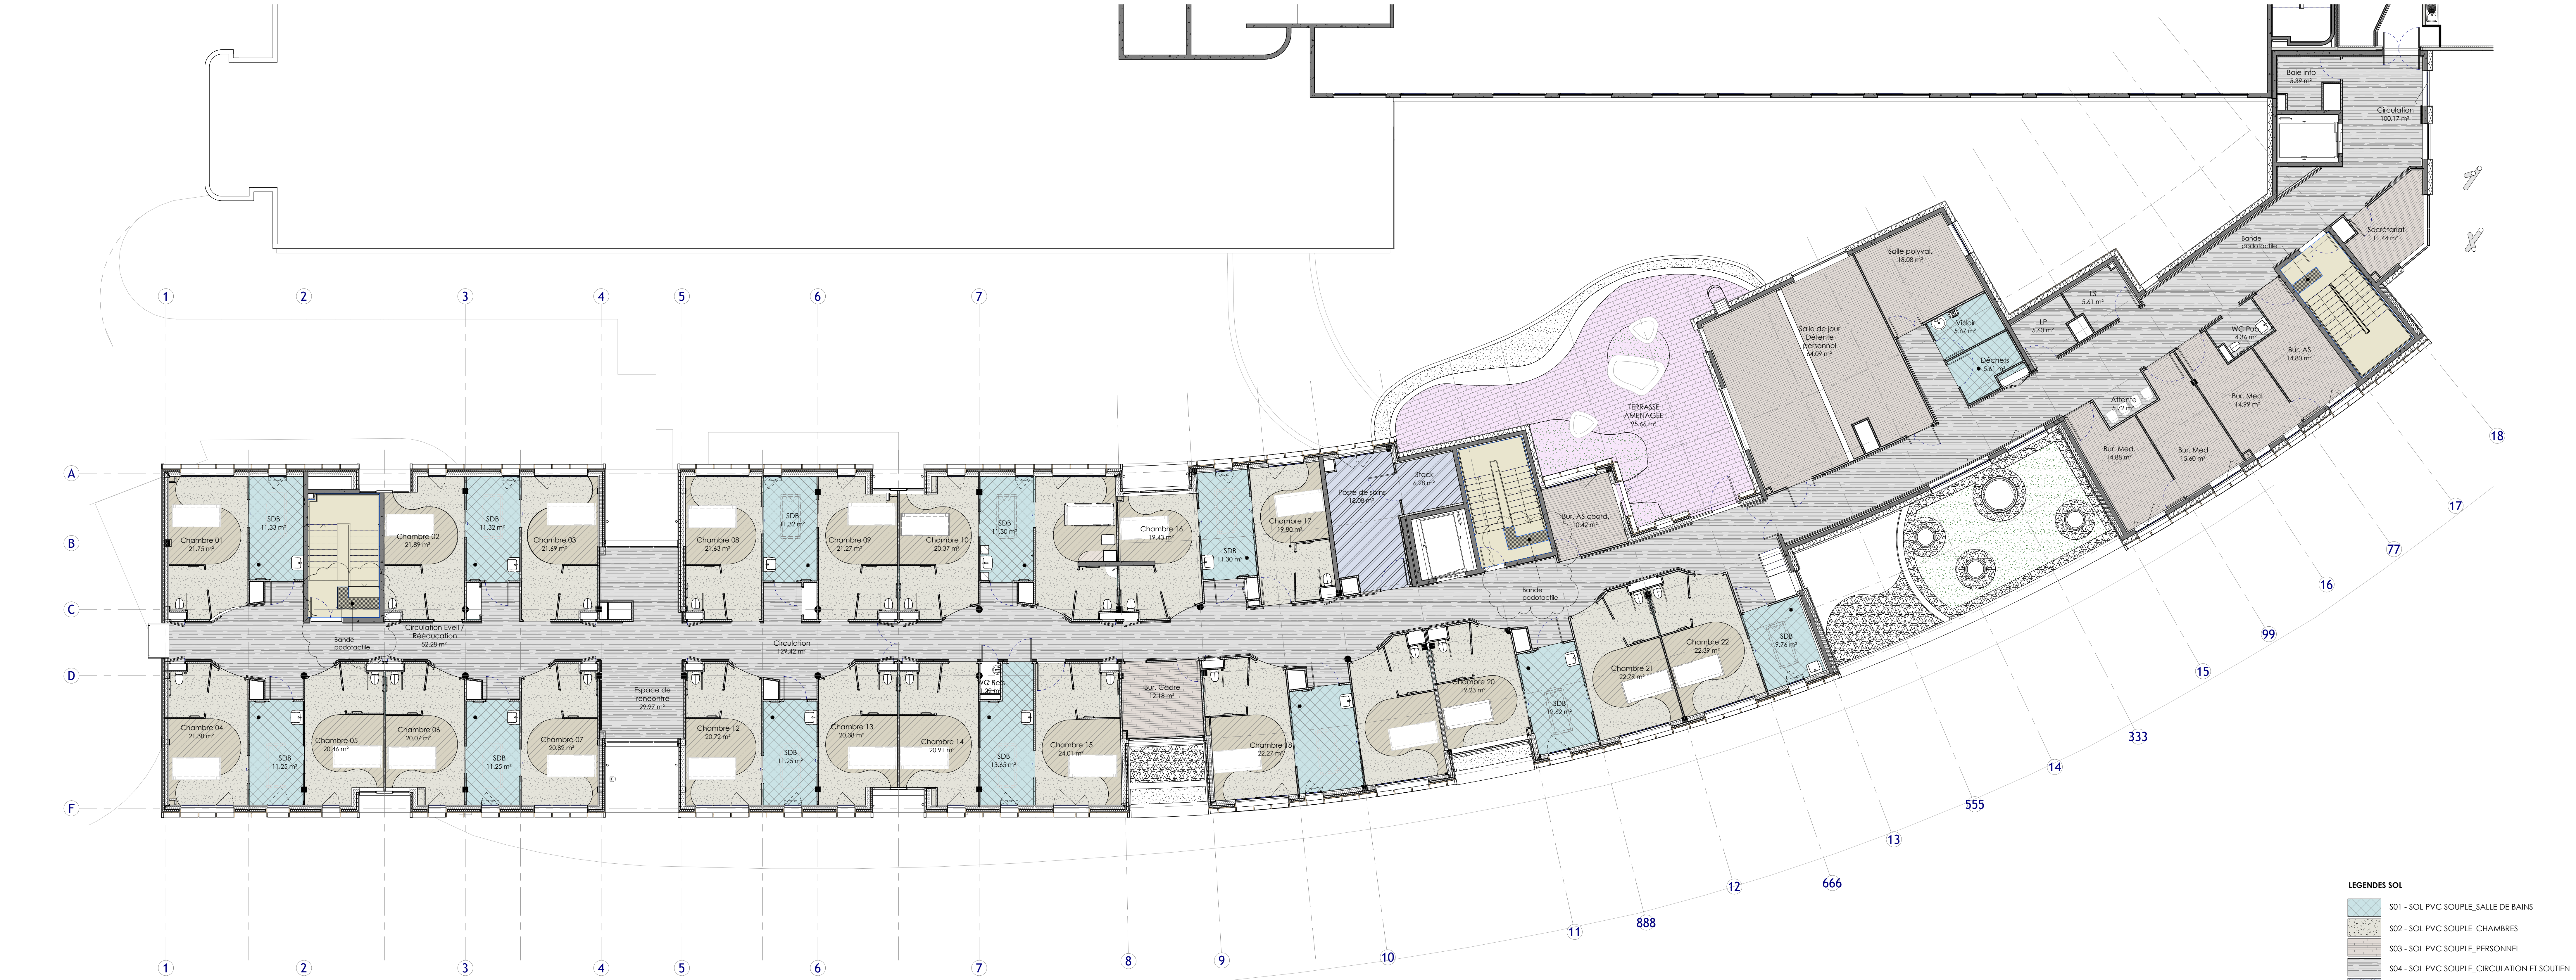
Baie info
5.39 m²

Circulation
100.17 m²

Secrétariat
11.44 m²

Bande podotactile

Salle polyval.
18.08 m²

Salle de jour Détente personnel
64.09 m²

Vidoir
5.62 m²

Déchets
5.61 m²

LS
5.61 m²

LP
5.60 m²

WC Pub.
4.36 m²

Bur. AS
14.80 m²

Attente
5.72 m²

Bur. Med.
14.99 m²

Bur. Med.
14.88 m²

Bur. Med
15.60 m²

TERRASSE AMENAGEE
95.66 m²

Stock
6.28 m²

Poste de soins
18.08 m²

Bur. AS coord.
10.42 m²

Bande podotactile

1 2 3 4 5 6 7

A B C D F

Chambre 01
21.75 m²

SDB
11.33 m²

Chambre 02
21.89 m²

SDB
11.32 m²

Chambre 03
21.69 m²

Chambre 08
21.63 m²

SDB
11.32 m²

Chambre 09
21.27 m²

Chambre 10
20.37 m²

SDB
11.30 m²

Chambre 16
19.43 m²

SDB
11.30 m²

Chambre 17
19.80 m²

Bande podotactile

Circulation Eveil / Rééducation
52.28 m²

Circulation
129.42 m²

Espace de rencontre
29.97 m²

Chambre 04
21.39 m²

SDB
11.25 m²

Chambre 05
20.46 m²

Chambre 06
20.07 m²

SDB
11.25 m²

Chambre 07
20.82 m²

Chambre 12
20.72 m²

SDB
11.25 m²

Chambre 13
20.38 m²

Chambre 14
20.91 m²

WC Res.

SDB
13.65 m²

Chambre 15
24.01 m²

Bur. Cadre
12.18 m²

Chambre 18
22.27 m²

Chambre 20
19.23 m²

SDB
12.62 m²

Chambre 21
22.79 m²

Chambre 22
22.39 m²

SDB
9.76 m²

18 17 77 16 99 15 333 14 555 13 666 12 888 11 10 9 8

1 2 3 4 5 6 7

LEGENDES SOL

S01 - SOL PVC SOUPLE_SALLE DE BAINS
S02 - SOL PVC SOUPLE_CHAMBRES
S03 - SOL PVC SOUPLE_PERSONNEL
S04 - SOL PVC SOUPLE_CIRCULATION ET SOUTIEN